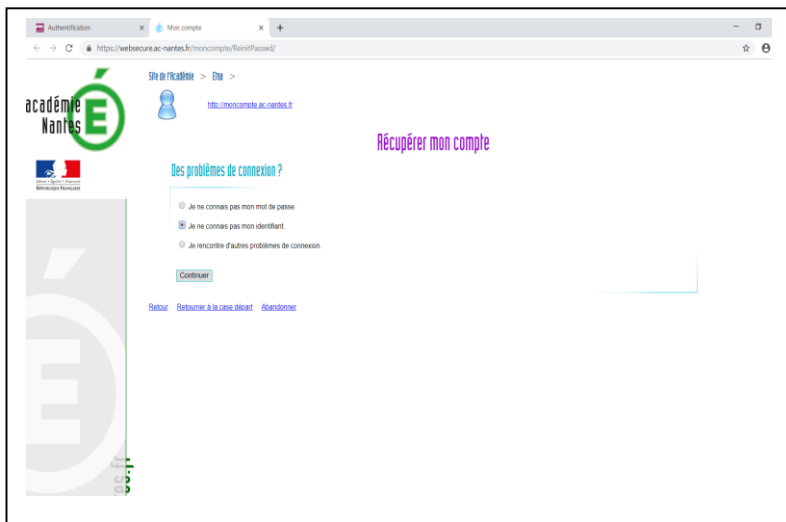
Authentification × Mon compte × +

https://websecure.ac-nantes.fr/moncompte/ReinitPasswd/

académie Nantes

Liberté • Égalité • Fraternité
République Française

Site de l'Académie > Élève >

http://moncompte.ac-nantes.fr

Récupérer mon compte

Des problèmes de connexion ?

Je ne connais pas mon mot de passe.

Je ne connais pas mon identifiant.

Je rencontre d'autres problèmes de connexion.

Continuer

Retour Retourner à la case départ Abandonner